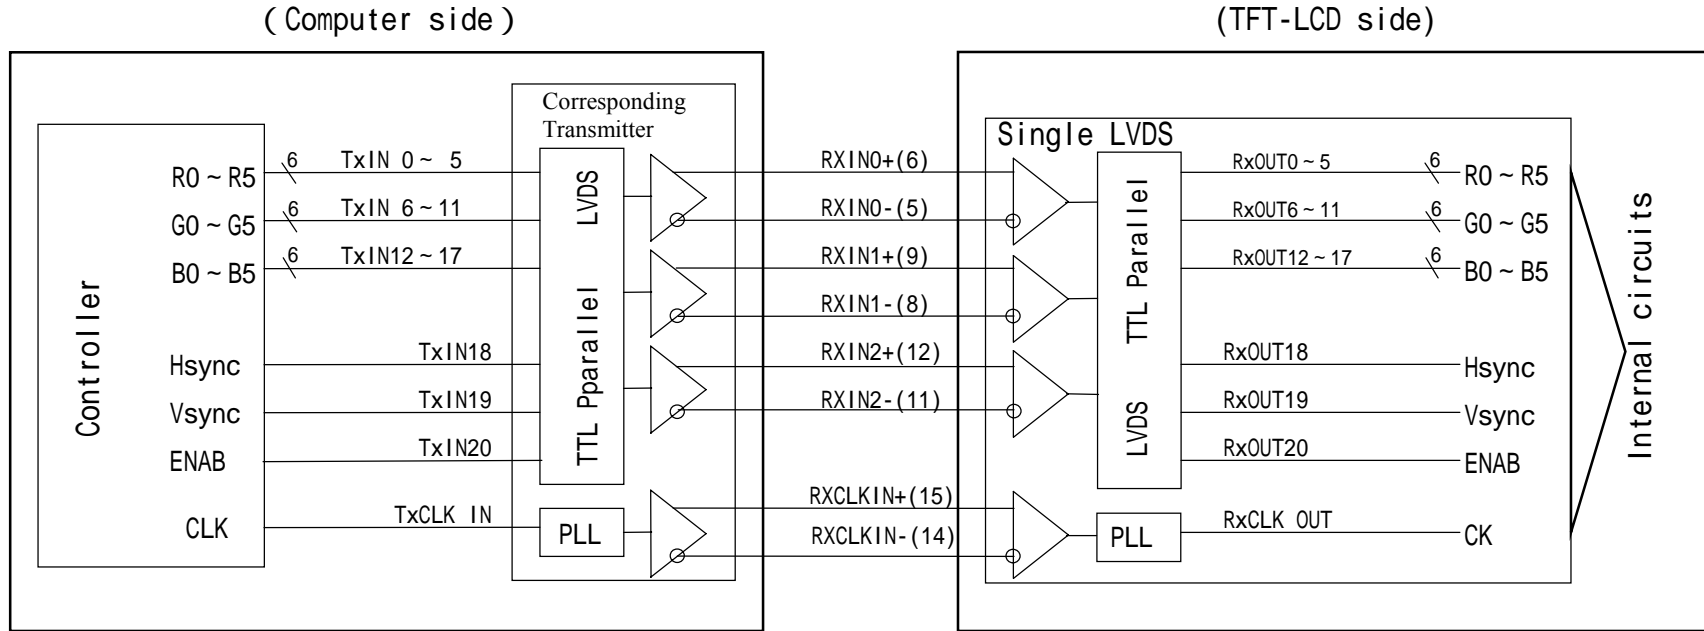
( Computer side )

(TFT-LCD side)

Controller

R0 ~ R5
G0 ~ G5
B0 ~ B5
Hsync
Vsync
ENAB
CLK

6
6
6

TxIN 0 ~ 5
TxIN 6 ~ 11
TxIN12 ~ 17
TxIN18
TxIN19
TxIN20
TxCLK IN

Corresponding Transmitter

LVDS
TTL Pparallel
PLL

RXIN0+(6)
RXIN0-(5)
RXIN1+(9)
RXIN1-(8)
RXIN2+(12)
RXIN2-(11)
RXCLKIN+(15)
RXCLKIN-(14)

Single LVDS

TTL Parallel
LVDS
PLL

RxOUT0 ~ 5
RxOUT6 ~ 11
RxOUT12 ~ 17
RxOUT18
RxOUT19
RxOUT20
RxCLK OUT

6
6
6

R0 ~ R5
G0 ~ G5
B0 ~ B5
Hsync
Vsync
ENAB
CK

Internal circuits